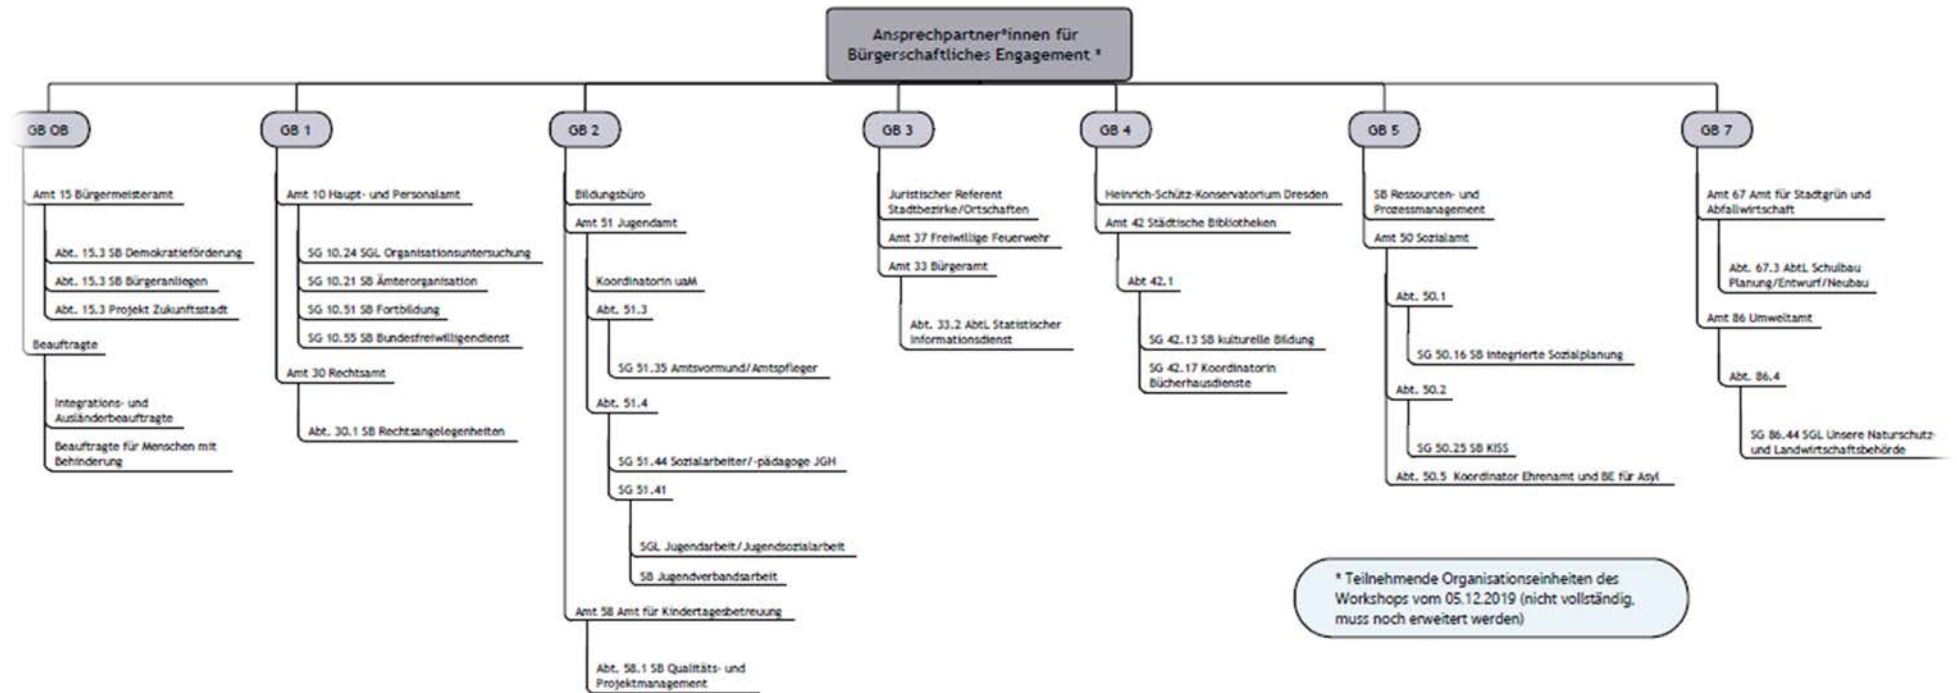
Ansprechpartner*innen für Bürgerschaftliches Engagement *

GB OB

Amt 15 Bürgermeisteramt

Abt. 15.3 SB Demokratieförderung

Abt. 15.3 SB Bürgeranliegen

Abt. 15.3 Projekt Zukunftsstadt

Beauftragte

Integrations- und Ausländerbeauftragte

Beauftragte für Menschen mit Behinderung

GB 1

Amt 10 Haupt- und Personalamt

SG 10.24 SGL Organisationsuntersuchung

SG 10.21 SB Ämterorganisation

SG 10.51 SB Fortbildung

SG 10.55 SB Bundesfreiwilligendienst

Amt 30 Rechtsamt

Abt. 30.1 SB Rechtsangelegenheiten

GB 2

Bildungsbüro

Amt 51 Jugendamt

Koordinatorin umA

Abt. 51.3

SG 51.35 Amtsvormund/Amtspfleger

Abt. 51.4

SG 51.44 Sozialarbeiter/-pädagoge JGH

SG 51.41

SGL Jugendarbeit/Jugendsozialarbeit

SB Jugendverbandsarbeit

Amt 58 Amt für Kindertagesbetreuung

Abt. 58.1 SB Qualitäts- und Projektmanagement

GB 3

Juristischer Referent Stadtbezirke/Ortschaften

Amt 37 Freiwillige Feuerwehr

Amt 33 Bürgeramt

Abt. 33.2 AbtL Statistischer Informationsdienst

GB 4

Heinrich-Schütz-Konservatorium Dresden

Amt 42 Städtische Bibliotheken

Abt 42.1

SG 42.13 SB kulturelle Bildung

SG 42.17 Koordinatorin Bücherhausdienste

GB 5

SB Ressourcen- und Prozessmanagement

Amt 50 Sozialamt

Abt. 50.1

SG 50.16 SB Integrierte Sozialplanung

Abt. 50.2

SG 50.25 SB KISS

Abt. 50.5 Koordinator Ehrenamt und BE für Asyl

GB 7

Amt 67 Amt für Stadtgrün und Abfallwirtschaft

Abt. 67.3 AbtL Schulbau Planung/Entwurf/Neubau

Amt 86 Umweltamt

Abt. 86.4

SG 86.44 SGL Unsere Naturschutz- und Landwirtschaftsbehörde

* Teilnehmende Organisationseinheiten des Workshops vom 05.12.2019 (nicht vollständig, muss noch erweitert werden)